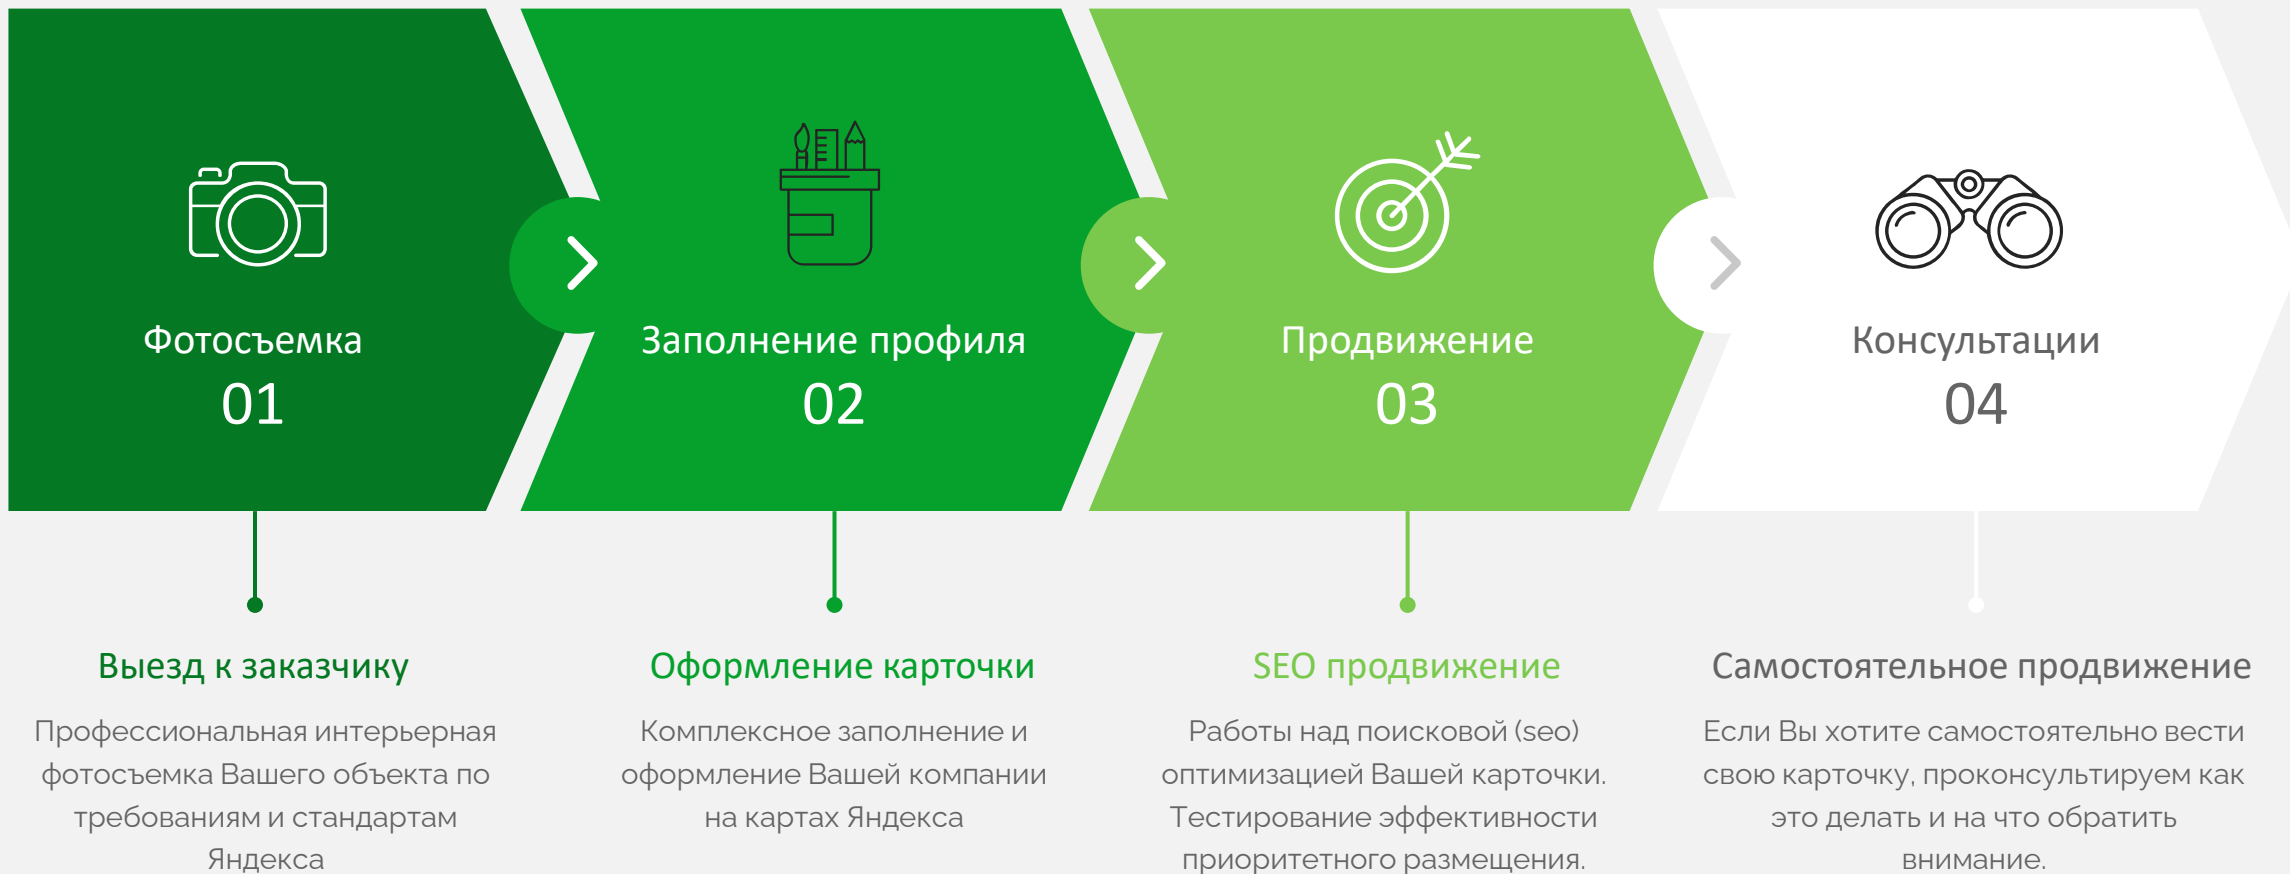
Фотосъемка
01

Заполнение профиля
02

Продвижение
03

Консультации
04

Выезд к заказчику
Профессиональная интерьерная фотосъемка Вашего объекта по требованиям и стандартам Яндекса

Оформление карточки
Комплексное заполнение и оформление Вашей компании на картах Яндекса

SEO продвижение
Работы над поисковой (seo) оптимизацией Вашей карточки. Тестирование эффективности приоритетного размещения.

Самостоятельное продвижение
Если Вы хотите самостоятельно вести свою карточку, проконсультируем как это делать и на что обратить внимание.